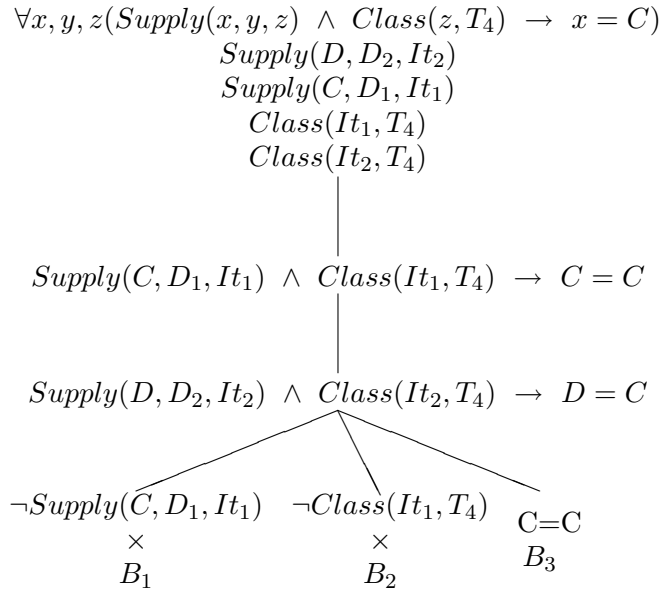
$\forall x, y, z(Supply(x, y, z) \wedge Class(z, T_4) \rightarrow x = C)$
$Supply(D, D_2, It_2)$
$Supply(C, D_1, It_1)$
$Class(It_1, T_4)$
$Class(It_2, T_4)$

$Supply(C, D_1, It_1) \wedge Class(It_1, T_4) \rightarrow C = C$

$Supply(D, D_2, It_2) \wedge Class(It_2, T_4) \rightarrow D = C$

$\neg Supply(C, D_1, It_1)$
$\times$
$B_1$

$\neg Class(It_1, T_4)$
$\times$
$B_2$

C=C
$B_3$